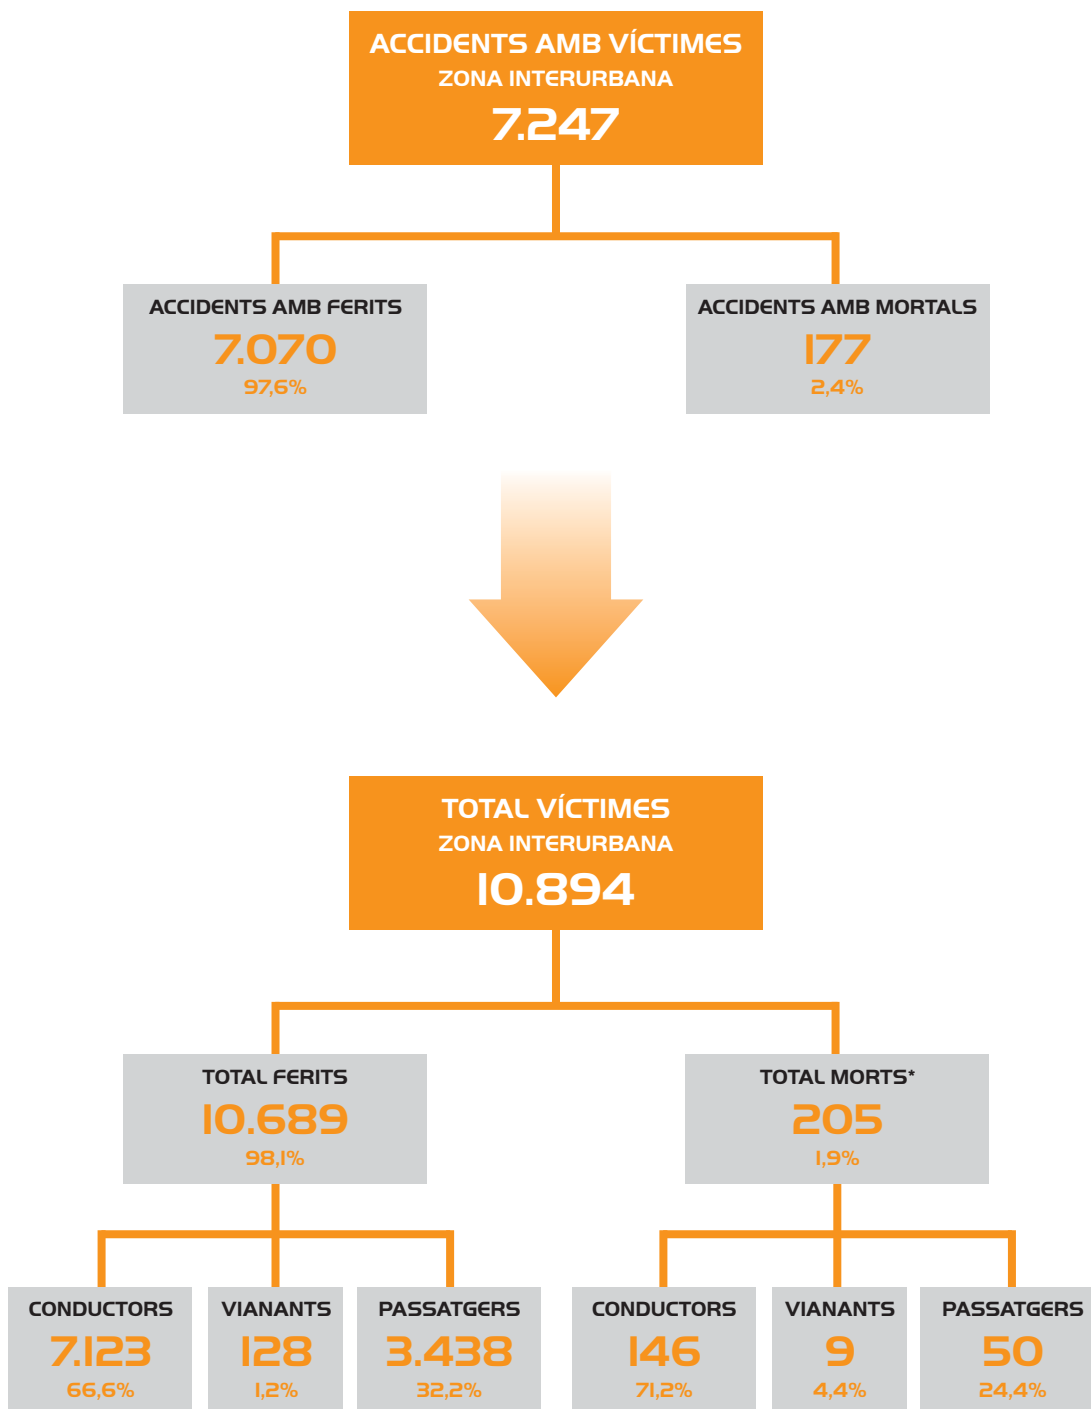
ACCIDENTS AMB VÍCTIMES
ZONA INTERURBANA
7.247

ACCIDENTS AMB FERITS
7.070
97,6%

ACCIDENTS AMB MORTALS
177
2,4%

TOTAL VÍCTIMES
ZONA INTERURBANA
10.894

TOTAL FERITS
10.689
98,1%

TOTAL MORTS*
205
1,9%

CONDUCTORS
7.123
66,6%

VIANANTS
128
1,2%

PASSATGERS
3.438
32,2%

CONDUCTORS
146
71,2%

VIANANTS
9
4,4%

PASSATGERS
50
24,4%